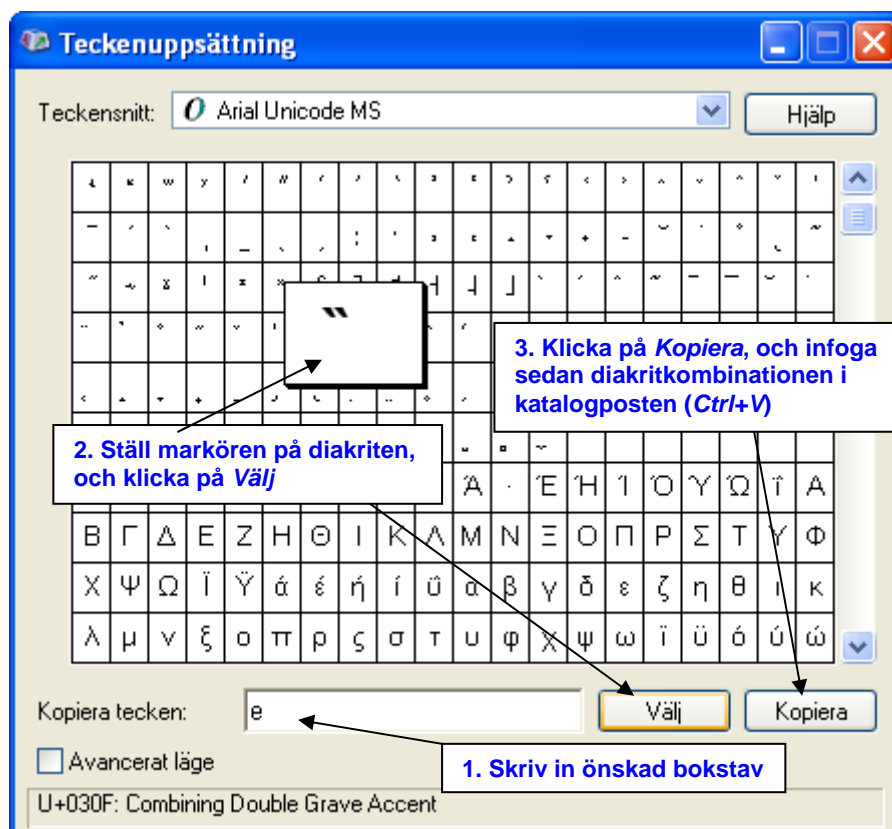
Teckenuppsättning

Teckensnitt: Arial Unicode MS

Hjälp

3. Klicka på *Kopiera*, och infoga sedan diakritkombinationen i katalogposten (*Ctrl+V*)

2. Ställ markören på diakriten, och klicka på *Välj*

| Ά | · | Έ | Ή | Ί | Ό | Ύ | Ώ | ΐ | Α |
|---|---|---|---|---|---|---|---|---|---|

| Β | Γ | Δ | Ε | Ζ | Η | Θ | Ι | Κ | Λ | Μ | Ν | Ξ | Ο | Π | Ρ | Σ | Τ | Υ | Φ |
|---|---|---|---|---|---|---|---|---|---|---|---|---|---|---|---|---|---|---|---|
| Χ | Ψ | Ω | Ϊ | Ϋ | ά | έ | ή | ί | ΰ | α | β | γ | δ | ε | ζ | η | θ | ι | κ |
| λ | μ | ν | ξ | ο | π | ρ | ς | σ | τ | υ | φ | χ | ψ | ω | ϊ | ϋ | ό | ύ | ώ |

Kopiera tecken: e

Välj

Kopiera

Avancerat läge

1. Skriv in önskad bokstav

U+030F: Combining Double Grave Accent